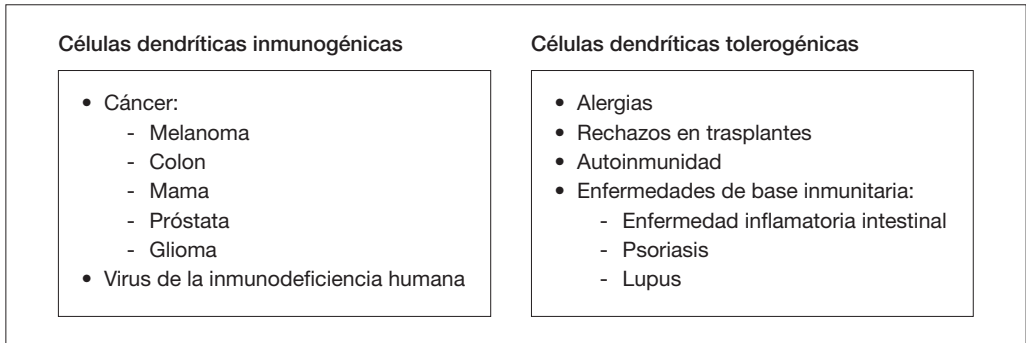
Células dendríticas inmunogénicas

- Cáncer:
  - Melanoma
  - Colon
  - Mama
  - Próstata
  - Glioma
- Virus de la inmunodeficiencia humana

Células dendríticas tolerogénicas

- Alergias
- Rechazos en trasplantes
- Autoinmunidad
- Enfermedades de base inmunitaria:
  - Enfermedad inflamatoria intestinal
  - Psoriasis
  - Lupus